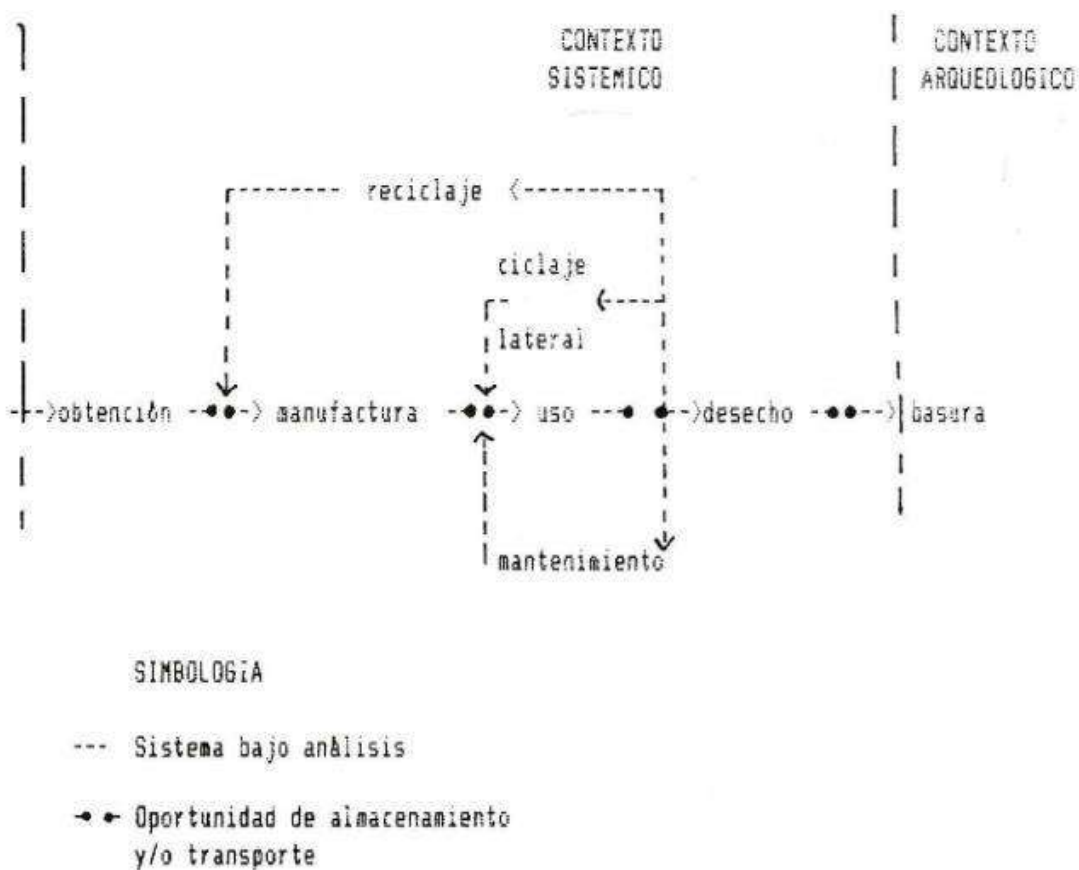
CONTEXTO SISTEMICO

CONTEXTO ARQUEOLOGICO

reciclaje

ciclaje lateral

obtención manufactura uso desecho basura

mantenimiento

SIMBOLOGIA

--- Sistema bajo anÁlisis

Oportunidad de almacenamiento y/o transporte